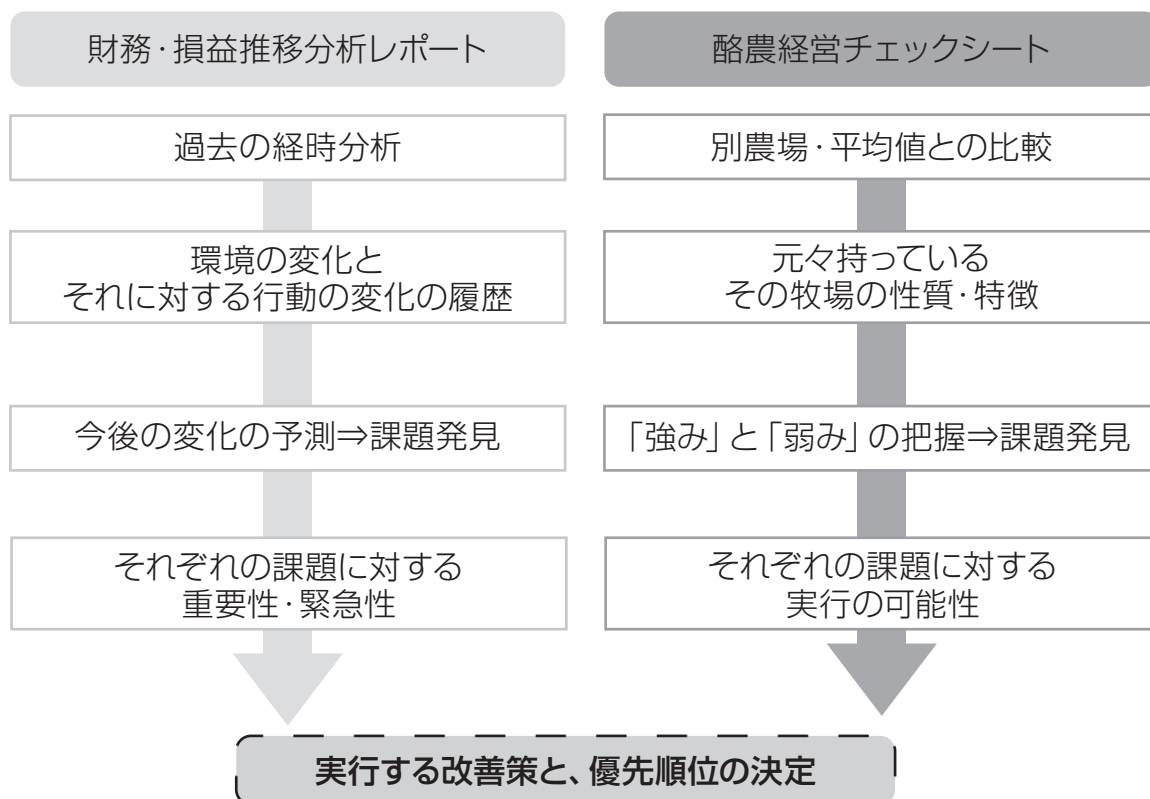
財務・損益推移分析レポート

過去の経時分析

環境の変化と
それに対する行動の変化の履歴

今後の変化の予測⇒課題発見

それぞれの課題に対する
重要性・緊急性

酪農経営チェックシート

別農場・平均値との比較

元々持っている
その牧場の性質・特徴

「強み」と「弱み」の把握⇒課題発見

それぞれの課題に対する
実行の可能性

実行する改善策と、優先順位の決定